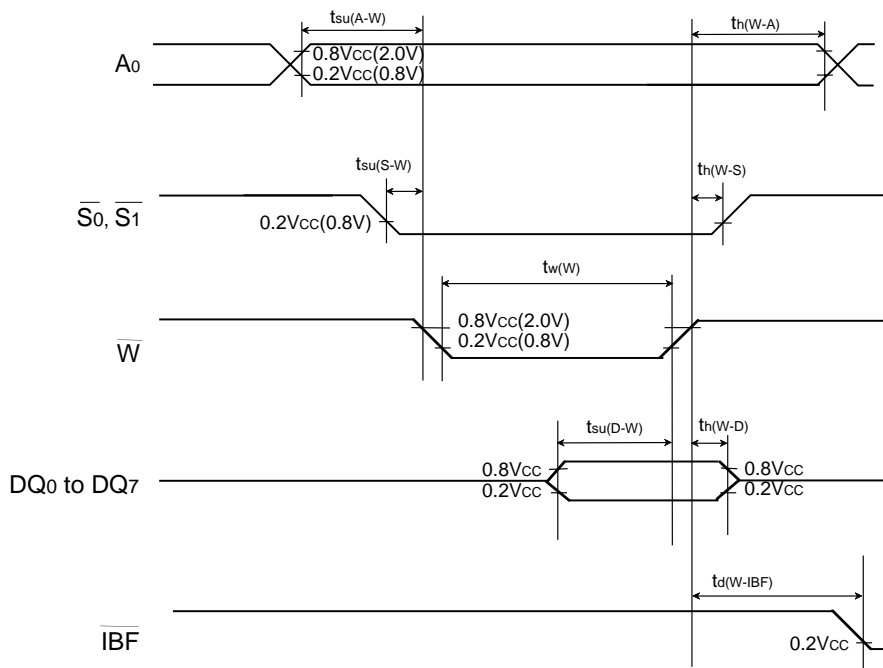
$t_{su(A-W)}$
$t_{h(W-A)}$
$A_0$
0.8Vcc(2.0V)
0.2Vcc(0.8V)
$t_{su(S-W)}$
$t_{h(W-S)}$
$\overline{S_0}$, $\overline{S_1}$
0.2Vcc(0.8V)
$t_{w(W)}$
$\overline{W}$
0.8Vcc(2.0V)
0.2Vcc(0.8V)
$t_{su(D-W)}$
$t_{h(W-D)}$
$DQ_0$ to $DQ_7$
0.8Vcc
0.2Vcc
0.8Vcc
0.2Vcc
$t_{d(W-IBF)}$
$\overline{IBF}$
0.2Vcc